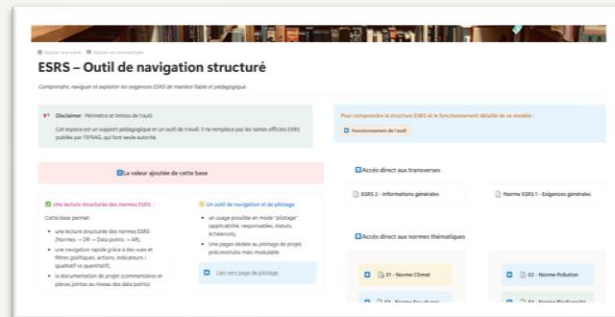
Ajouter une icône   Ajouter un commentaire

ESRS – Outil de navigation structuré

Comprendre, naviguer et exploiter les exigences ESRS de manière fiable et pédagogique

Disclaimer : Périmètre et limites de l'outil

Cet espace est un support pédagogique et un outil de travail. Il ne remplace pas les textes officiels ESRS publiés par l'EFRAG, qui font seuls autorité.

Pour comprendre la structure ESRS et le fonctionnement détaillé de ce modèle :

Fonctionnement de l'outil

La valeur ajoutée de cette base

Accès direct aux transverses

ESRS 2 - Informations générales

Norme ESRS 1 - Exigences générales

Une lecture structurée des normes ESRS :

Cette base permet :

une lecture structurée des normes ESRS (Normes → DR → Data points → AR),

une navigation rapide grâce à des vues et filtres (politiques, actions, indicateurs, qualitatif vs quantitatif),

la documentation de projet (commentaires et pièces jointes au niveau des data points)

Un outil de navigation et de pilotage

un usage possible en mode "pilotage" (applicabilité, responsables, statuts, échéances),

une pages dédiée au pilotage de projet, préconstruite mais modulable

Lien vers page de pilotage

Accès direct aux normes thématiques

E1 - Norme Climat

E2 - Norme Pollution

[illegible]

E4 - Norme Biodiversité